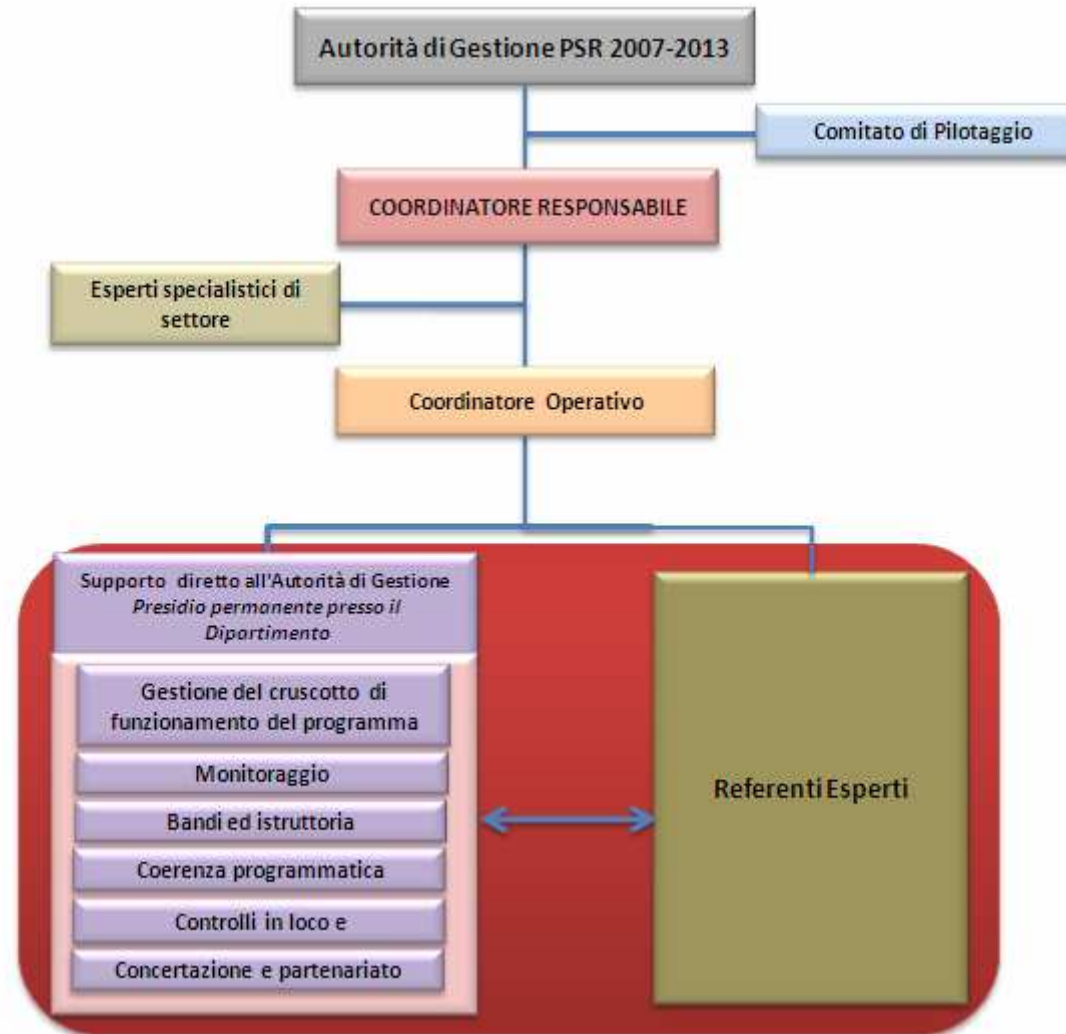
Autorità di Gestione PSR 2007-2013

Comitato di Pilotaggio

COORDINATORE RESPONSABILE

Esperti specialistici di settore

Coordinatore Operativo

Supporto diretto all'Autorità di Gestione
*Presidio permanente presso il Dipartimento*

Gestione del cruscotto di funzionamento del programma

Monitoraggio

Bandi ed istruttoria

Coerenza programmatica

Controlli in loco e

Concertazione e partenariato

Referenti Esperti